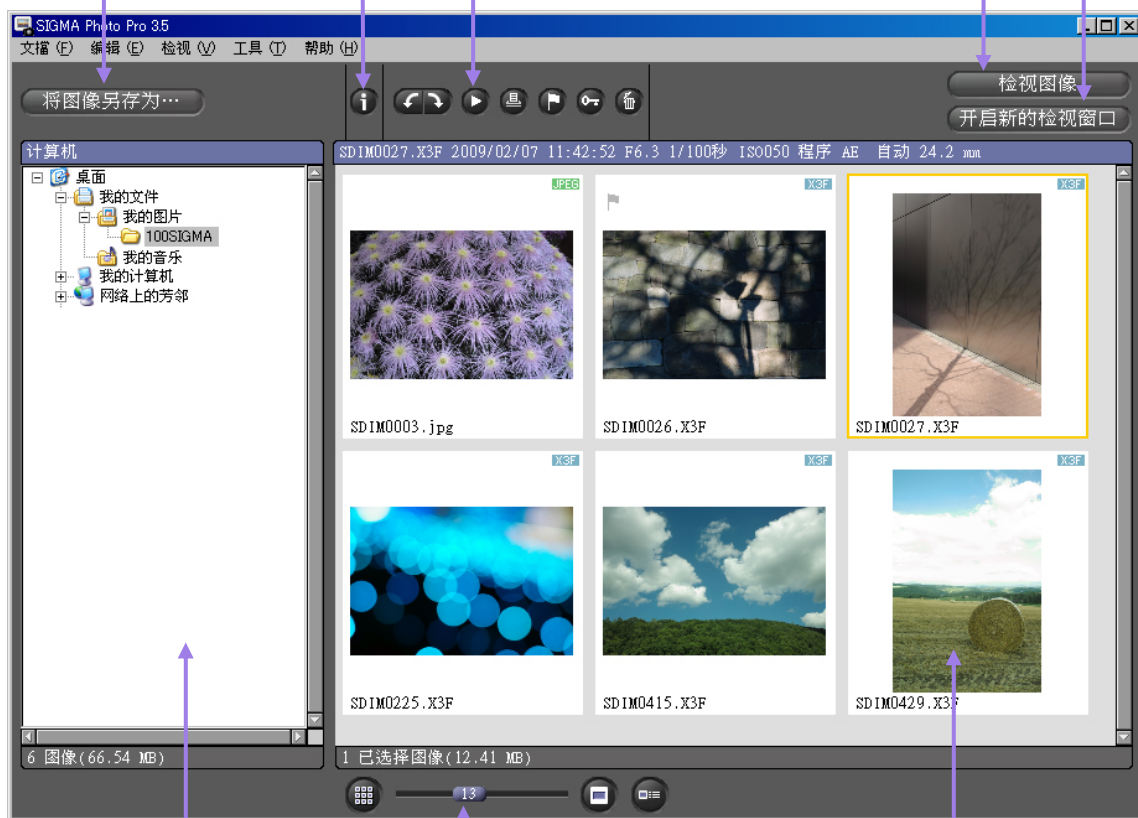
SIGMA Photo Pro 3.5

文档 (F) 编辑 (E) 检视 (V) 工具 (T) 帮助 (H)

将图像另存为…

检视图像

开启新的检视窗口

计算机

SDIM0027.X3F 2009/02/07 11:42:52 F6.3 1/100秒 ISO050 程序 AE 自动 24.2 mm

桌面
我的文件
我的图片
100SIGMA
我的音乐
我的计算机
网络上的芳邻

JPEG
SDIM0003.jpg

X3F
SDIM0026.X3F

X3F
SDIM0027.X3F

X3F
SDIM0225.X3F

X3F
SDIM0415.X3F

X3F
SDIM0429.X3F

6 图像(66.54 MB)

1 已选择图像(12.41 MB)

13